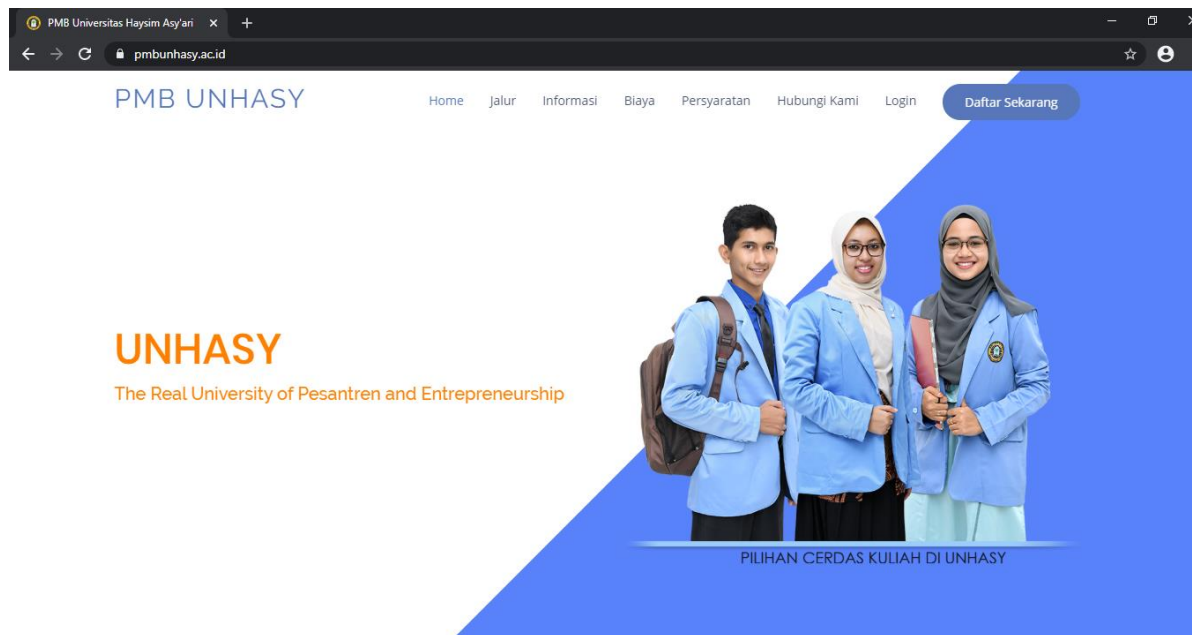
PMB Universitas Haysim Asy'ari ×
pmbunhasy.ac.id

PMB UNHASY

Home Jalur Informasi Biaya Persyaratan Hubungi Kami Login Daftar Sekarang

UNHASY

The Real University of Pesantren and Entrepreneurship

PILIHAN CERDAS KULIAH DI UNHASY